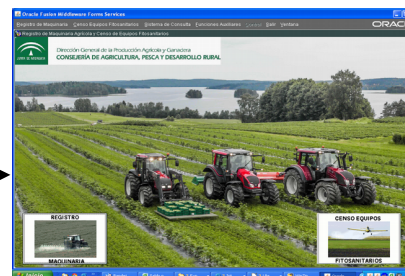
Oracle Fusion Middleware Forms Services

Registro de Maquinaria   Censo Equipos Fitosanitarios   Sistema de Consulta   Funciones Auxiliares   Control   Salir   Ventana

ORAC

Registro de Maquinaria Agrícola y Censo de Equipos Fitosanitarios

JUNTA DE ANDALUCIA

Dirección General de la Producción Agrícola y Ganadera
CONSEJERÍA DE AGRICULTURA, PESCA Y DESARROLLO RURAL

REGISTRO

MAQUINARIA

CENSO EQUIPOS

FITOSANITARIOS

Inicio